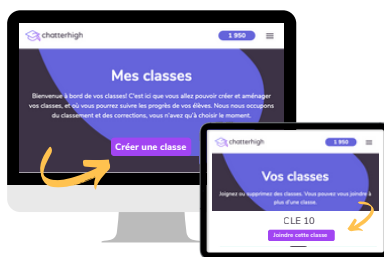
chatterhigh
1 950
Mes classes
Bienvenue à bord de vos classes! C'est ici que vous allez pouvoir créer et aménager vos classes, et où vous pourrez suivre les progrès de vos élèves. Nous nous occupons du classement et des corrections, vous n'avez qu'à choisir le moment.
Créer une classe

chatterhigh
1 950
Vos classes
Joignez ou supprimez des classes. Vous pouvez vous joindre à plus d'une classe.
CLE 10
Joindre cette classe